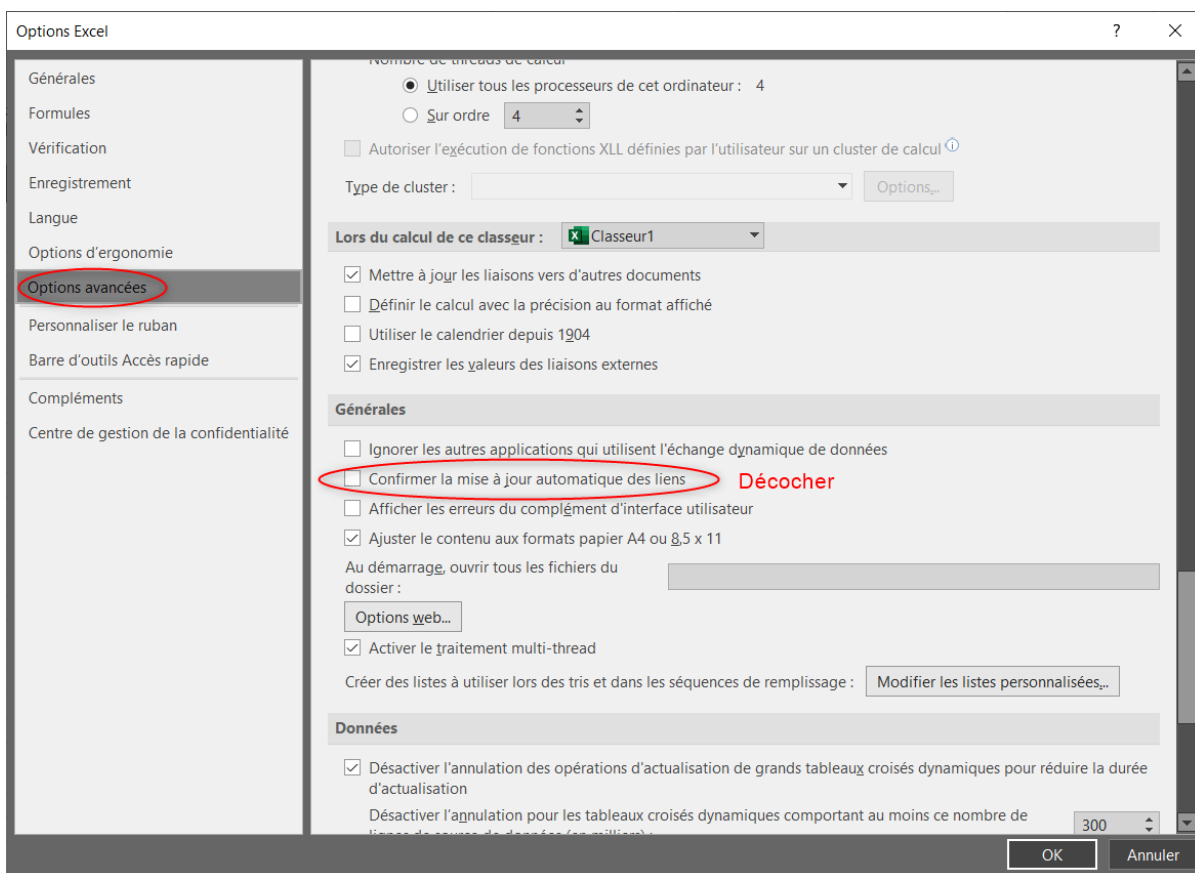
Options Excel

?

Générales

Formules

Vérification

Enregistrement

Langue

Options d'ergonomie

Options avancées

Personnaliser le ruban

Barre d'outils Accès rapide

Compléments

Centre de gestion de la confidentialité

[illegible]

Utiliser tous les processeurs de cet ordinateur : 4

Sur ordre 4

Autoriser l'exécution de fonctions XLL définies par l'utilisateur sur un cluster de calcul

Type de cluster :

Options...

Lors du calcul de ce classeur : Classeur1

Mettre à jour les liaisons vers d'autres documents

Définir le calcul avec la précision au format affiché

Utiliser le calendrier depuis 1904

Enregistrer les valeurs des liaisons externes

Générales

Ignorer les autres applications qui utilisent l'échange dynamique de données

Confirmer la mise à jour automatique des liens

Décocher

Afficher les erreurs du complément d'interface utilisateur

Ajuster le contenu aux formats papier A4 ou 8,5 x 11

Au démarrage, ouvrir tous les fichiers du dossier :

Options web...

Activer le traitement multi-thread

Créer des listes à utiliser lors des tris et dans les séquences de remplissage :

Modifier les listes personnalisées...

Données

Désactiver l'annulation des opérations d'actualisation de grands tableaux croisés dynamiques pour réduire la durée d'actualisation

Désactiver l'annulation pour les tableaux croisés dynamiques comportant au moins ce nombre de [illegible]

300

OK

Annuler